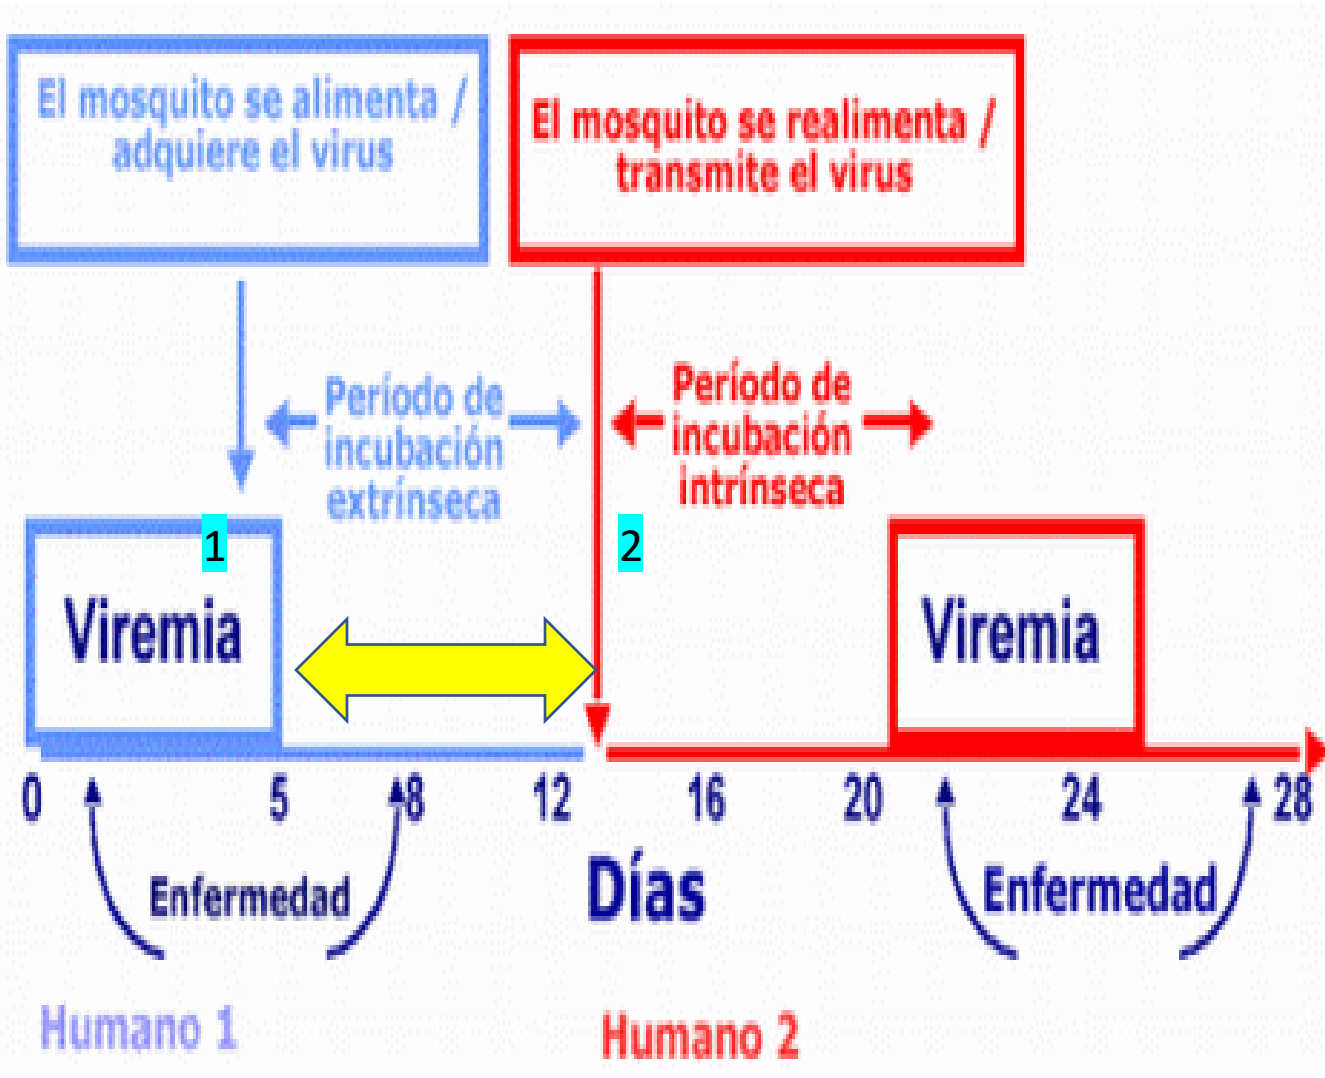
El mosquito se alimenta / adquiere el virus

El mosquito se realimenta / transmite el virus

Período de incubación extrínseca

Período de incubación intrínseca

1

2

Viremia

Viremia

0 5 8 12 16 20 24 28

Enfermedad

Días

Enfermedad

Humano 1

Humano 2